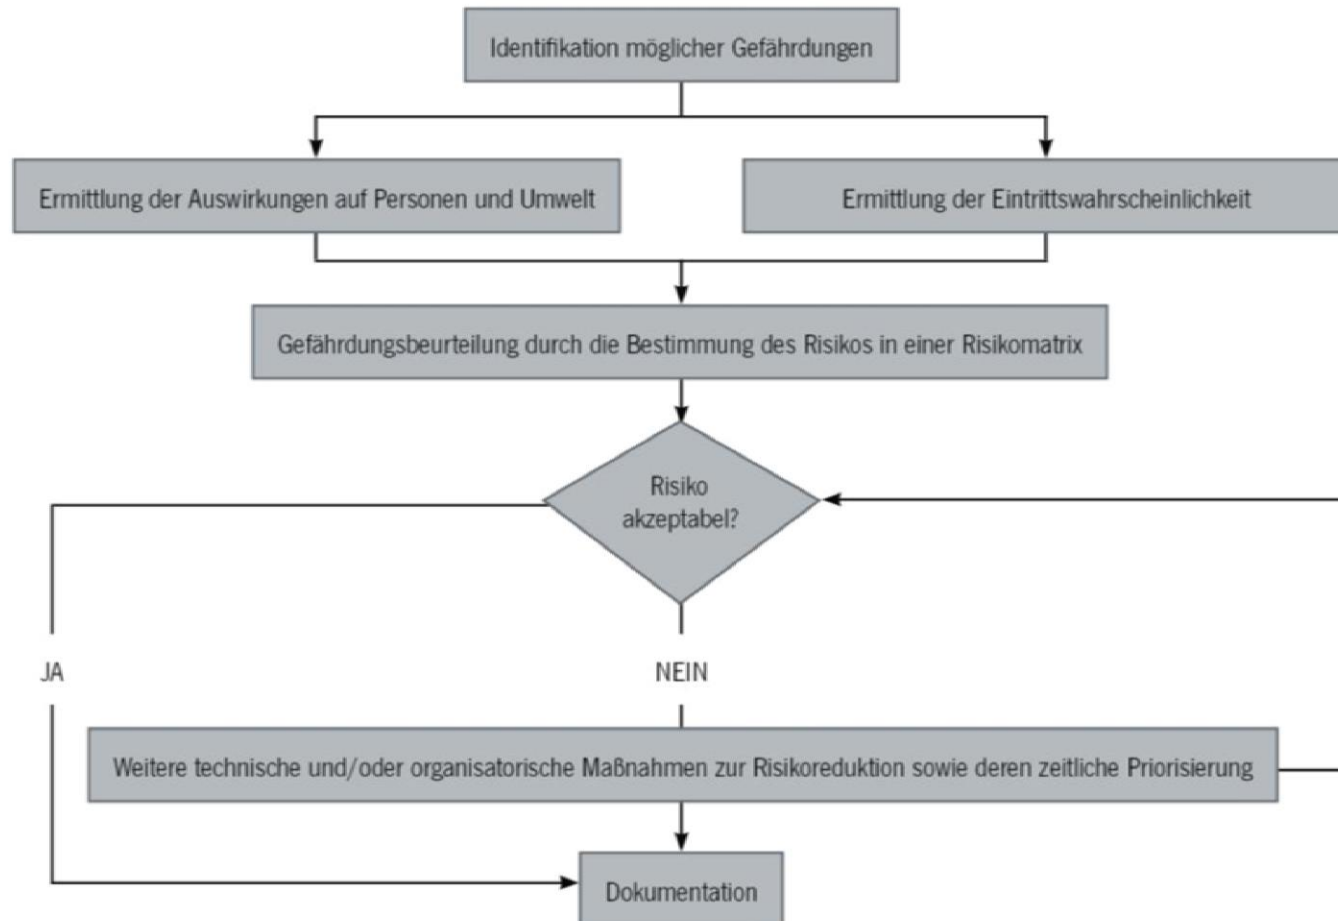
Identifikation möglicher Gefährdungen

Ermittlung der Auswirkungen auf Personen und Umwelt

Ermittlung der Eintrittswahrscheinlichkeit

Gefährdungsbeurteilung durch die Bestimmung des Risikos in einer Risikomatrix

Risiko akzeptabel?

JA

NEIN

Weitere technische und/oder organisatorische Maßnahmen zur Risikoreduktion sowie deren zeitliche Priorisierung

Dokumentation